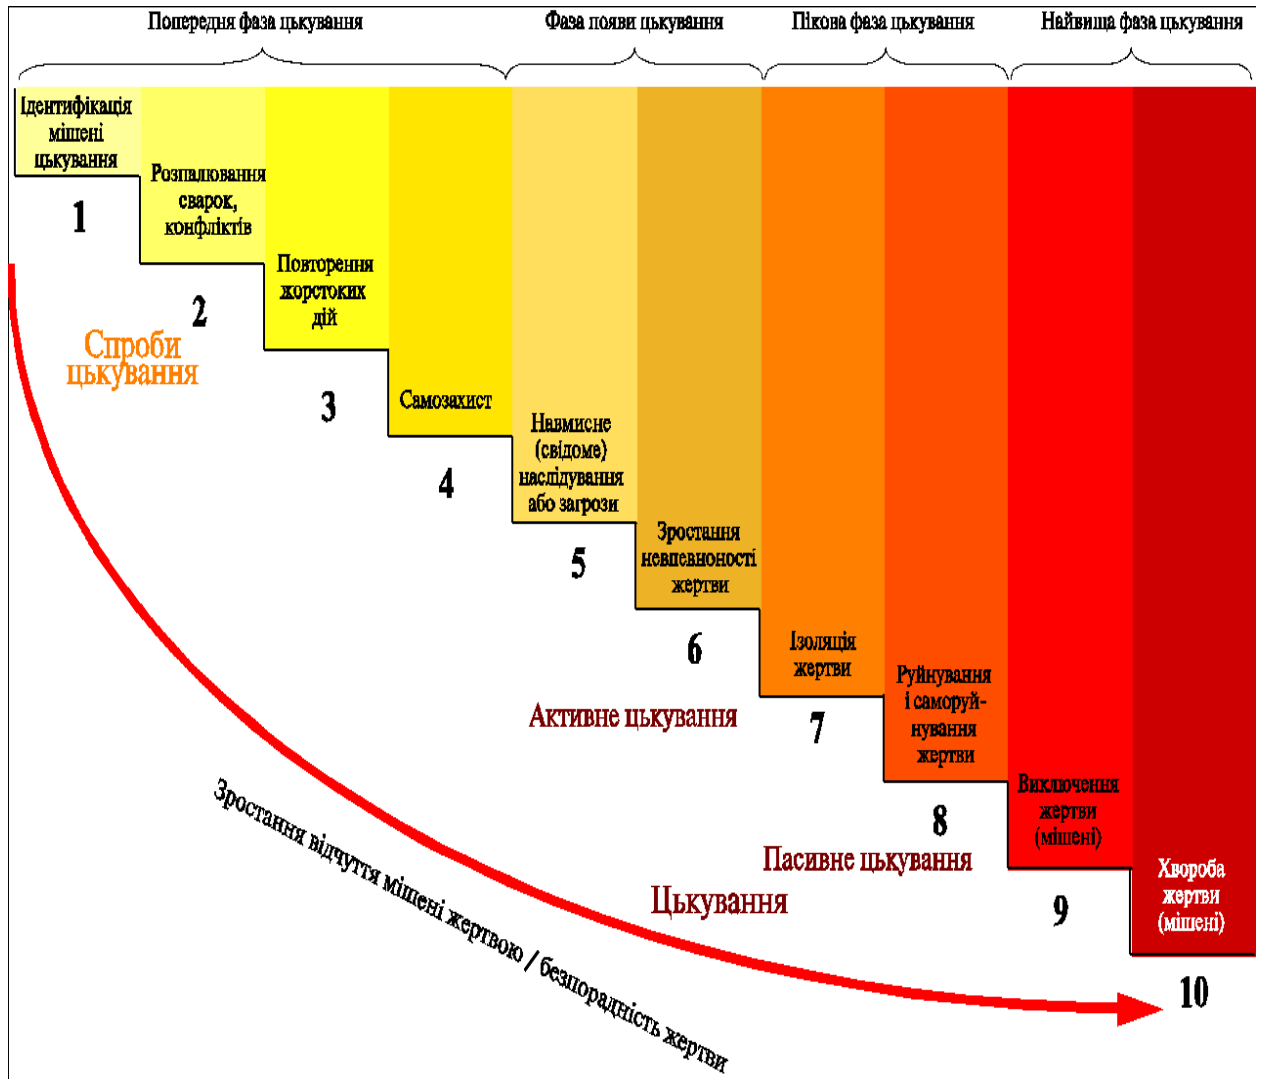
Попередня фаза цькування

Фаза появи цькування

Пікова фаза цькування

Найвища фаза цькування

Ідентифікація мішені цькування

1

Розпалювання сварок, конфліктів

2

Повторення жорстоких дій

3

Самозахист

4

Навмисне (свідоме) наслідування або загрози

5

Зростання невпевненості жертви

6

Ізоляція жертви

7

Руйнування і саморуйнування жертви

8

Виключення жертви (мішені)

9

Хвороба жертви (мішені)

10

Спроби цькування

Активне цькування

Пасивне цькування

Цькування

Зростання відчуття мішені жертвою / безпорадність жертви